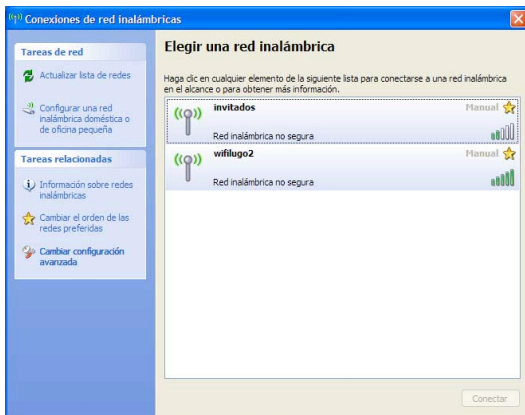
Conexiones de red inalámbricas

Tareas de red

Actualizar lista de redes

Configurar una red inalámbrica doméstica o de oficina pequeña

Tareas relacionadas

Información sobre redes inalámbricas

Cambiar el orden de las redes preferidas

Cambiar configuración avanzada

Elegir una red inalámbrica

Haga clic en cualquier elemento de la siguiente lista para conectarse a una red inalámbrica en el alcance o para obtener más información.

invitados
Manual
Red inalámbrica no segura

wifilugo2
Manual
Red inalámbrica no segura

Conectar